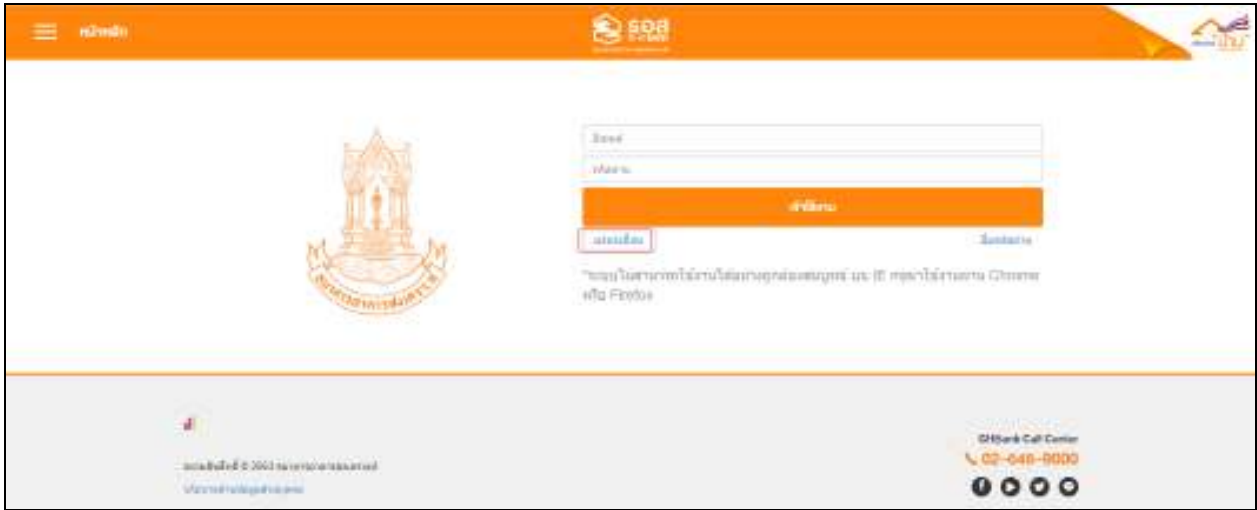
หน้าหลัก

รอส

อีเมล

รหัสผ่าน

เข้าใช้งาน

ลงทะเบียน

ลืมรหัสผ่าน

*ระบบไม่สามารถใช้งานได้สมบูรณ์บน IE กรุณาใช้งานผ่าน Chrome หรือ Firefox

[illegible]

สงวนลิขสิทธิ์ © 2563 ธนาคารอาคารสงเคราะห์

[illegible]

GHBank Call Center

02-645-9000